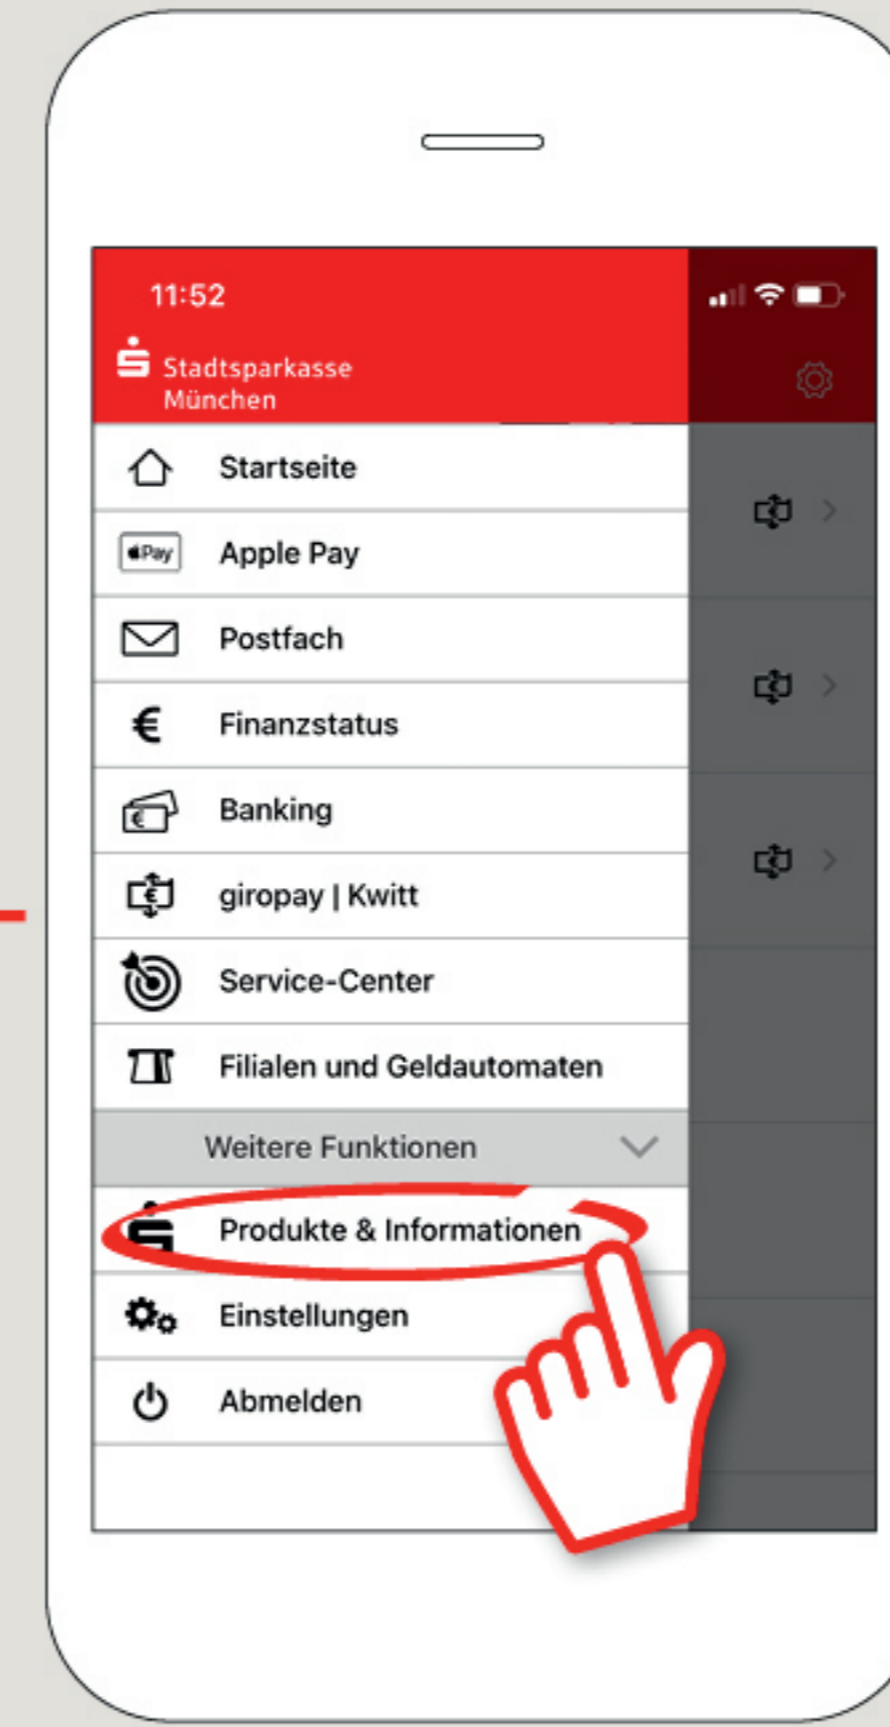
11:52

Stadtsparkasse München

Startseite

Pay

Apple Pay

Postfach

Finanzstatus

Banking

giropay | Kwitt

Service-Center

Filialen und Geldautomaten

Weitere Funktionen

Produkte & Informationen

Einstellungen

Abmelden